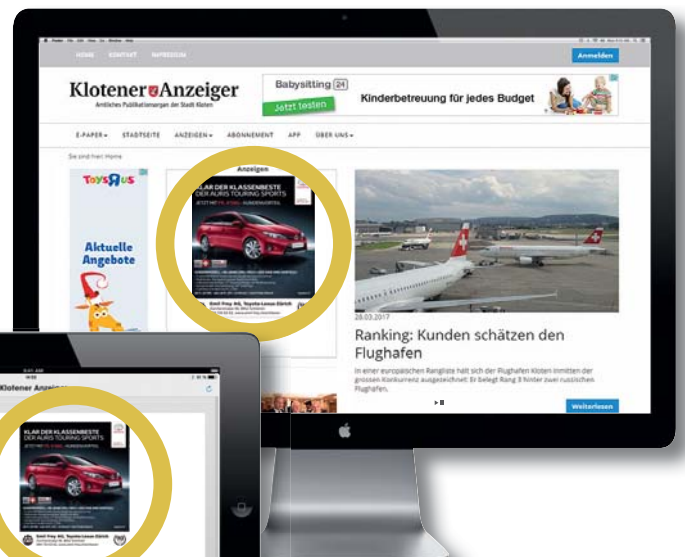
HOME KONTAKT IMPRESSUM

Anmelden

Klotener Anzeiger
Amtliches Publikationsorgan der Stadt Kloten

Babysitting 24
Jetzt testen
Kinderbetreuung für jedes Budget

E-PAPER ▾ STADTSEITE ANZEIGEN ▾ ABONNEMENT APP ÜBER UNS ▾

Sie sind hier: Home

TOYS R US
Aktuelle Angebote

Anzeigen
KLAR DER KLASSENBESTE
DER AURIS TOURING SPORTS

Emil Frey AG, Toyota-Lexus Zürich

28.03.2017
Ranking: Kunden schätzen den Flughafen

In einer europäischen Rangliste hält sich der Flughafen Kloten inmitten der grossen Konkurrenz ausgezeichnet: Er belegt Rang 3 hinter zwei russischen Flughäfen.

Weiterlesen

Klotener Anz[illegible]

KLAR DER KLASSENBESTE
DER AURIS TOURING SPORTS

Emil Frey AG, Toyota-Lexus Zürich